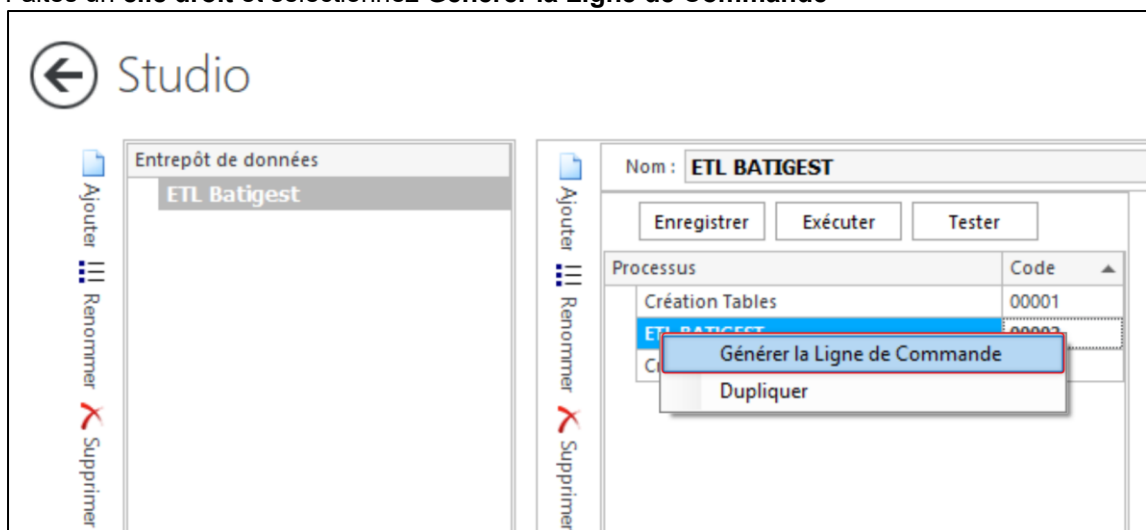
Faites un **clic droit** et sélectionnez **Générer la Ligne de Commande**

Studio

Ajouter Renommer Supprimer

Entrepôt de données

ETL Batigest

Ajouter Renommer Supprimer

Nom : ETL BATIGEST

Enregistrer Exécuter Tester

| Processus | Code |
|---|---|
| Création Tables | 00001 |
| ETL BATIGEST | 00002 |
| C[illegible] | |

Générer la Ligne de Commande

Dupliquer